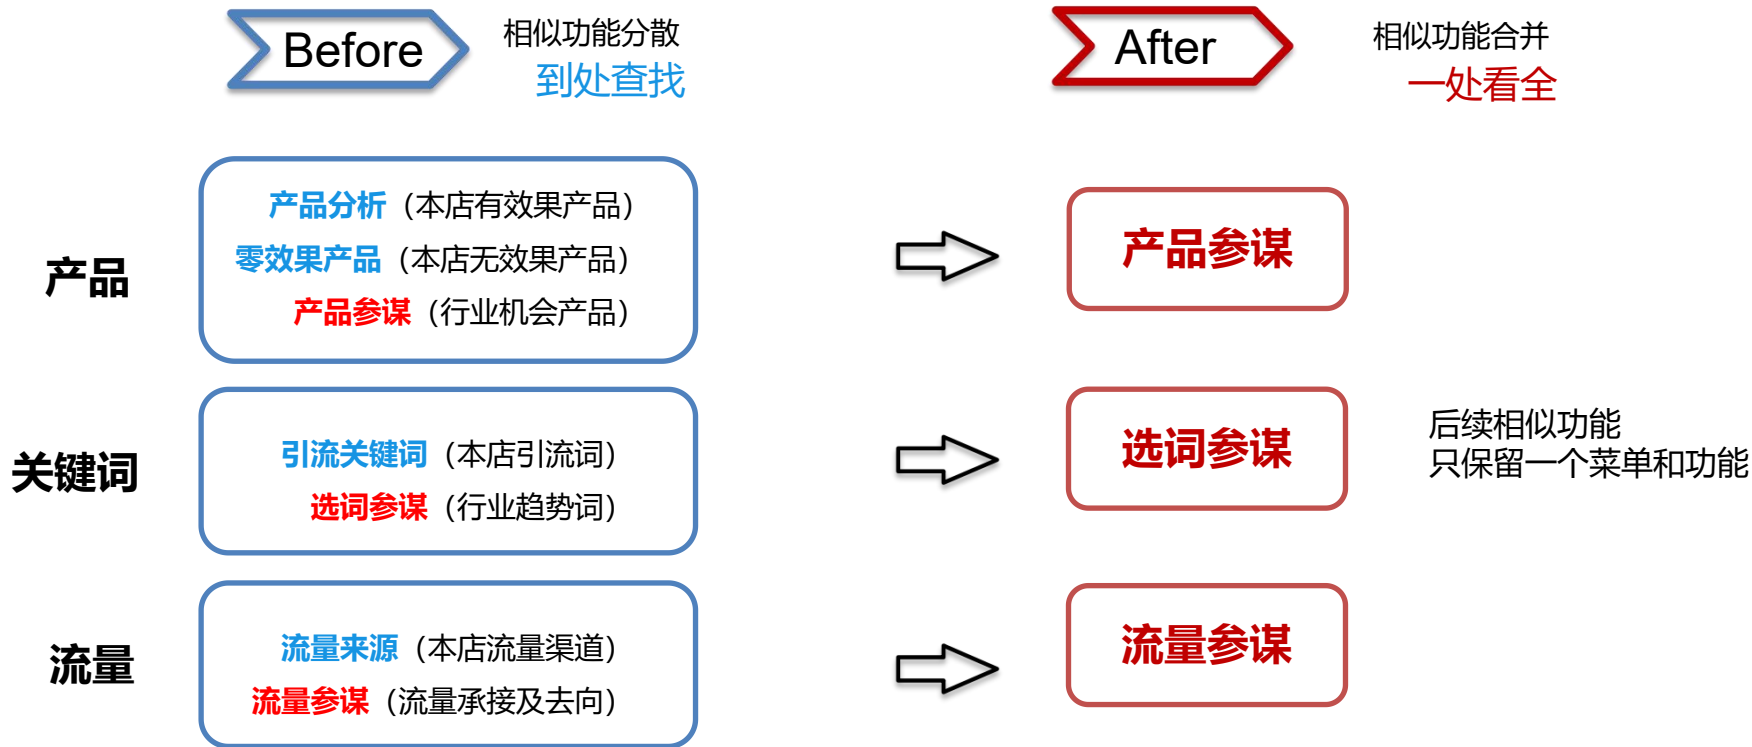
Before

相似功能分散
到处查找

After

相似功能合并
一处看全

产品

产品分析（本店有效果产品）
零效果产品（本店无效果产品）
产品参谋（行业机会产品）

产品参谋

关键词

引流关键词（本店引流词）
选词参谋（行业趋势词）

选词参谋

后续相似功能
只保留一个菜单和功能

流量

流量来源（本店流量渠道）
流量参谋（流量承接及去向）

流量参谋